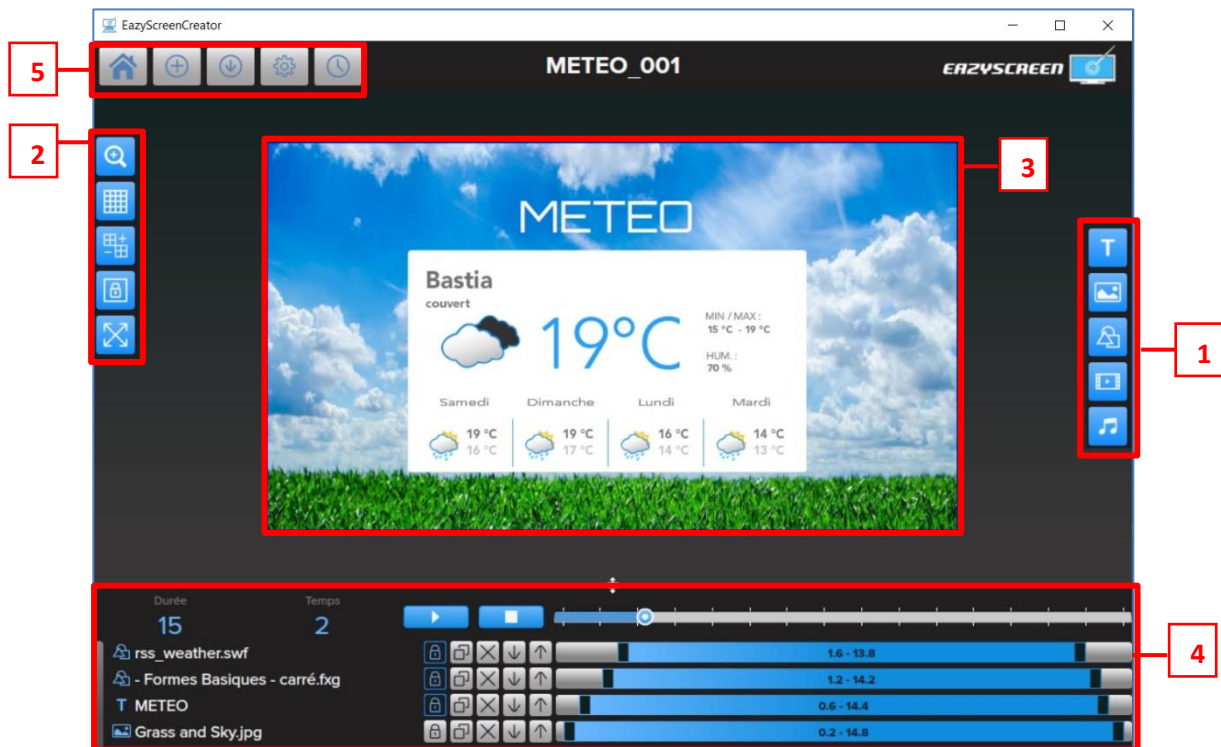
EazyScreenCreator

5

METEO_001

EAZYSCREEN

2

3

METEO

Bastia
couvert

19°C

MIN / MAX :
15 °C - 19 °C

HUM. :
70 %

Samedi
19 °C
16 °C

Dimanche
19 °C
17 °C

Lundi
16 °C
14 °C

Mardi
14 °C
13 °C

T

1

Durée
15

Temps
2

4

rss_weather.swf
1.6 - 13.8

- Formes Basiques - carré.fxg
1.2 - 14.2

T METEO
0.6 - 14.4

Grass and Sky.jpg
0.2 - 14.8